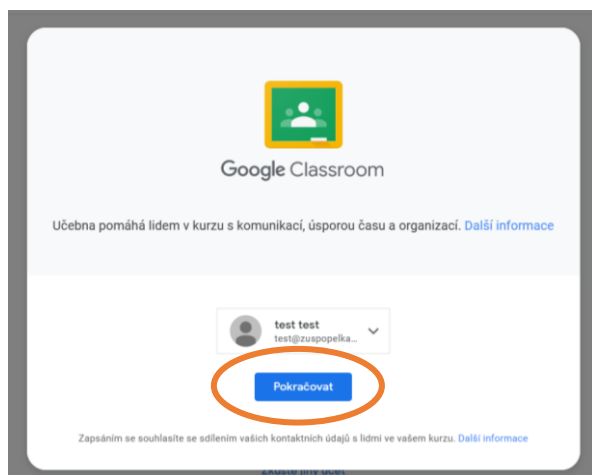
Google Classroom

Učebna pomáhá lidem v kurzu s komunikací, úsporou času a organizací. Další informace

test test
test@zuspopelka...

Pokračovat

Zapsáním se souhlasíte se sdílením vašich kontaktních údajů s lidmi ve vašem kurzu. Další informace

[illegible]